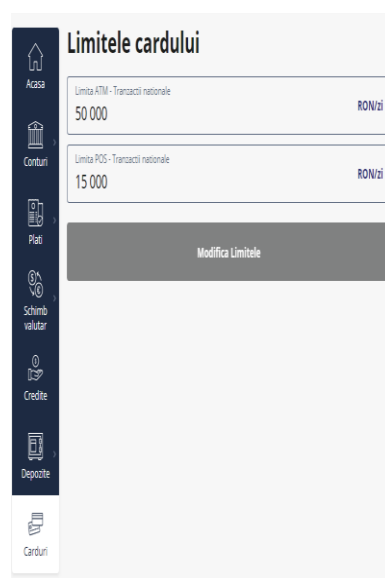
Acasa

Conturi

Plati

Schimb valutar

Credite

Depozite

Carduri

Limitele cardului

Limita ATM - Tranzactii nationale
50 000
RON/zi

Limita POS - Tranzactii nationale
15 000
RON/zi

Modifica Limitele